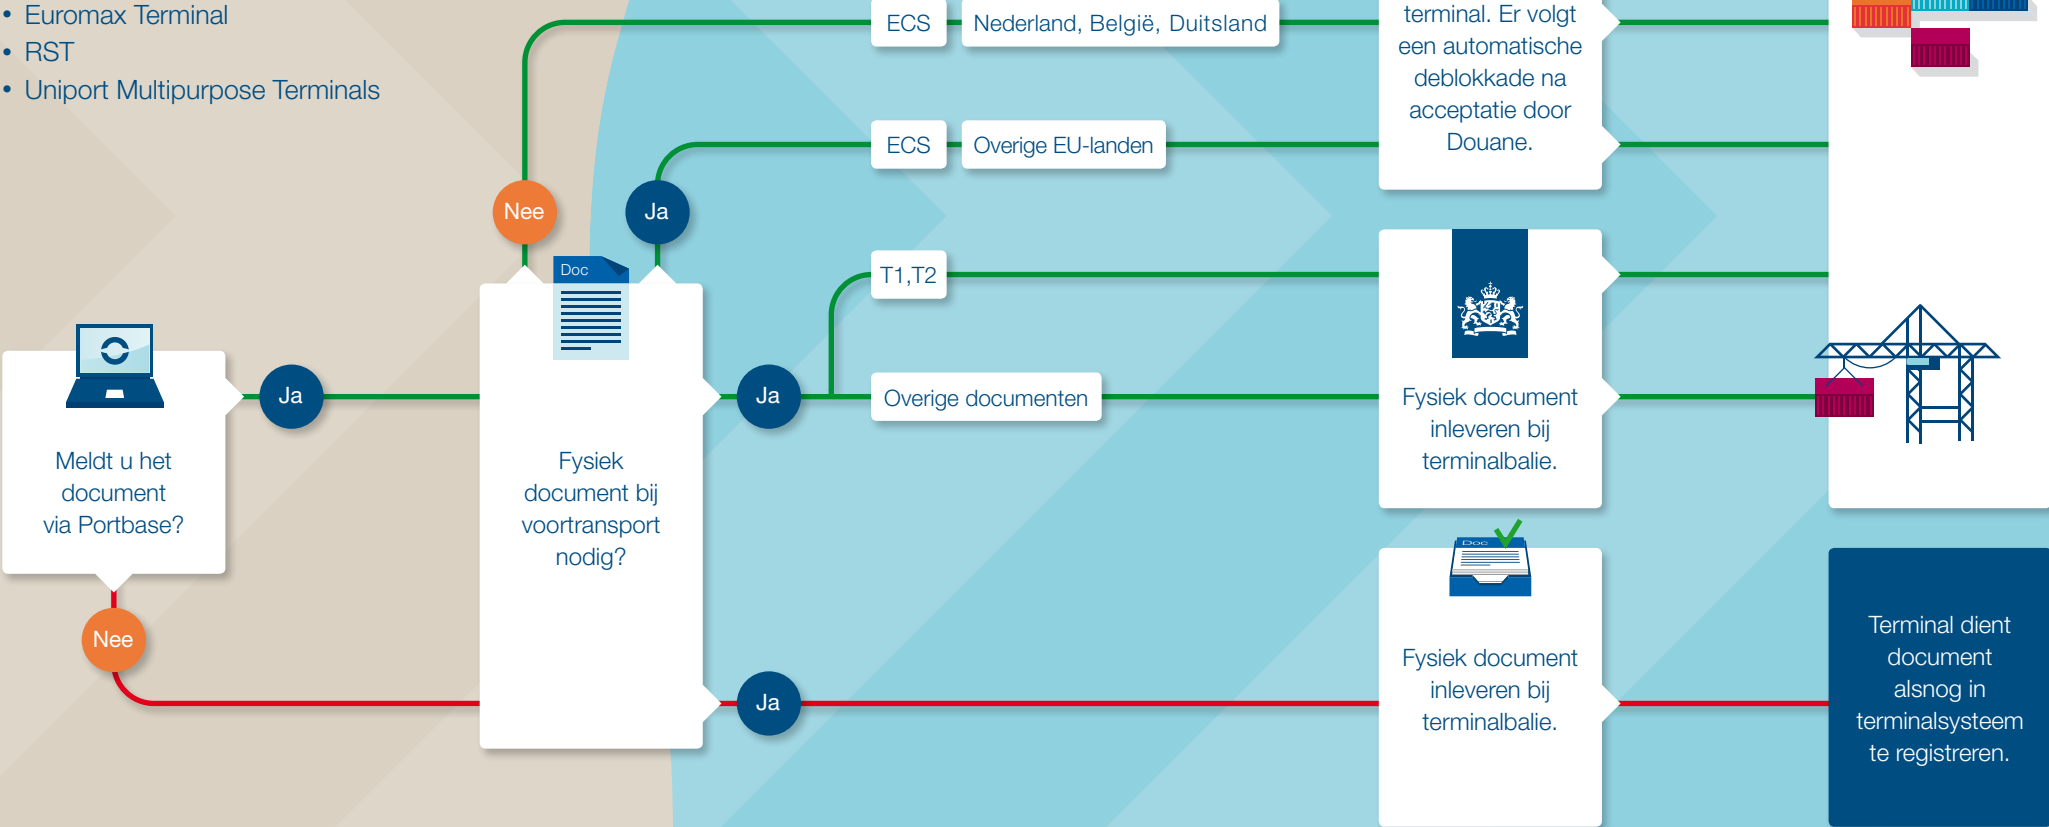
• Euromax Terminal
• RST
• Uniport Multipurpose Terminals

ECS

Nederland, België, Duitsland

terminal. Er volgt een automatische deblokkade na acceptatie door Douane.

ECS

Overige EU-landen

Nee

Ja

Doc

T1,T2

Meldt u het document via Portbase?

Ja

Fysiek document bij voortransport nodig?

Ja

Overige documenten

Fysiek document inleveren bij terminalbalie.

Nee

Doc

Fysiek document inleveren bij terminalbalie.

Ja

Terminal dient document alsnog in terminalsysteem te registreren.